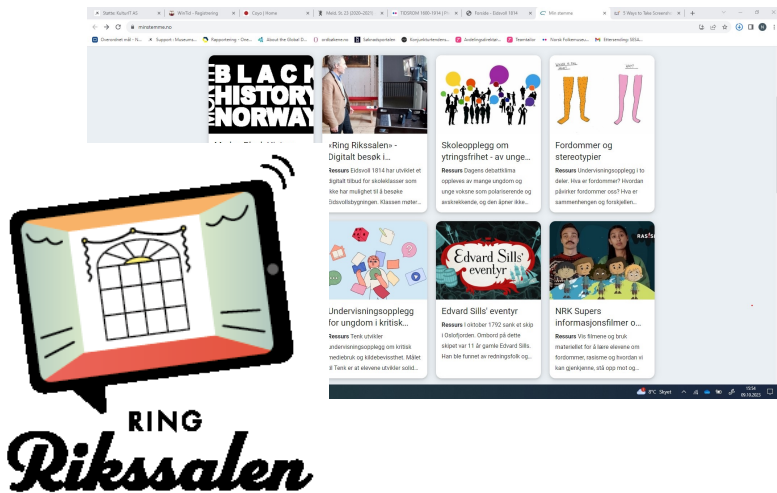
Stiftelsen Kultur-IT AS | WinTid - Registrering | Cayo | Home | Merk: Er 23 (2022-2023) | TERROR 1880-1914 | Forside - Eidsvoll 1814 | Min stemme | 5 Ways to Take Screensh

ministemme.no

Oversiktlig mål - N... | Support : Museums... | Rapportering - One... | About the Global D... | ordbøkene.no | Søknadsportalen | Konjunkturtendens... | Ansettelsesforhold... | Teamtalk | Norsk Folkemuseu... | Ettersending: MISA...

BLACK HISTORY NORWAY

Mehr Black Hist...

«Ring Rikssalen» - Digitalt besøk i...

Ressurs Eidsvoll 1814 har utviklet et digitalt tilbud for skoleklasser som ikke har mulighet til å besøke Eidsvollsbygningen. Klassen møter...

Skoleopplegg om ytringsfrihet - av unge...

Ressurs Dagens debattklima oppleves av mange ungdom og unge voksne som polariserende og avskrekkende, og den åpner ikke...

Fordommer og stereotypier

Ressurs Undervisningsopplegg i to deler. Hva er fordommer? Hvordan påvirker fordommer oss? Hva er sammenhengen og forskjellen...

Undervisningsopplegg for ungdom i kritisk...

Ressurs Tenk utvikler undervisningsopplegg om kritisk mediebruk og kildebevissthet. Målet til Tenk er at elevene utvikler solid...

Edvard Sills' eventyr

Edvard Sills' eventyr

Ressurs I oktober 1792 sank et skip i Oslofjorden. Ombord på dette skipet var 11 år gamle Edvard Sills. Han ble funnet av redningsfolk og...

NRK Supers informasjonsfilmer o...

Ressurs Via filmene og bruk materiellet for å lære elevene om fordommer, rasisme og hvordan vi kan gjenkjenne, stå opp mot og...

8°C Skyet

15:34
09.10.2023

RING
Rikssalen